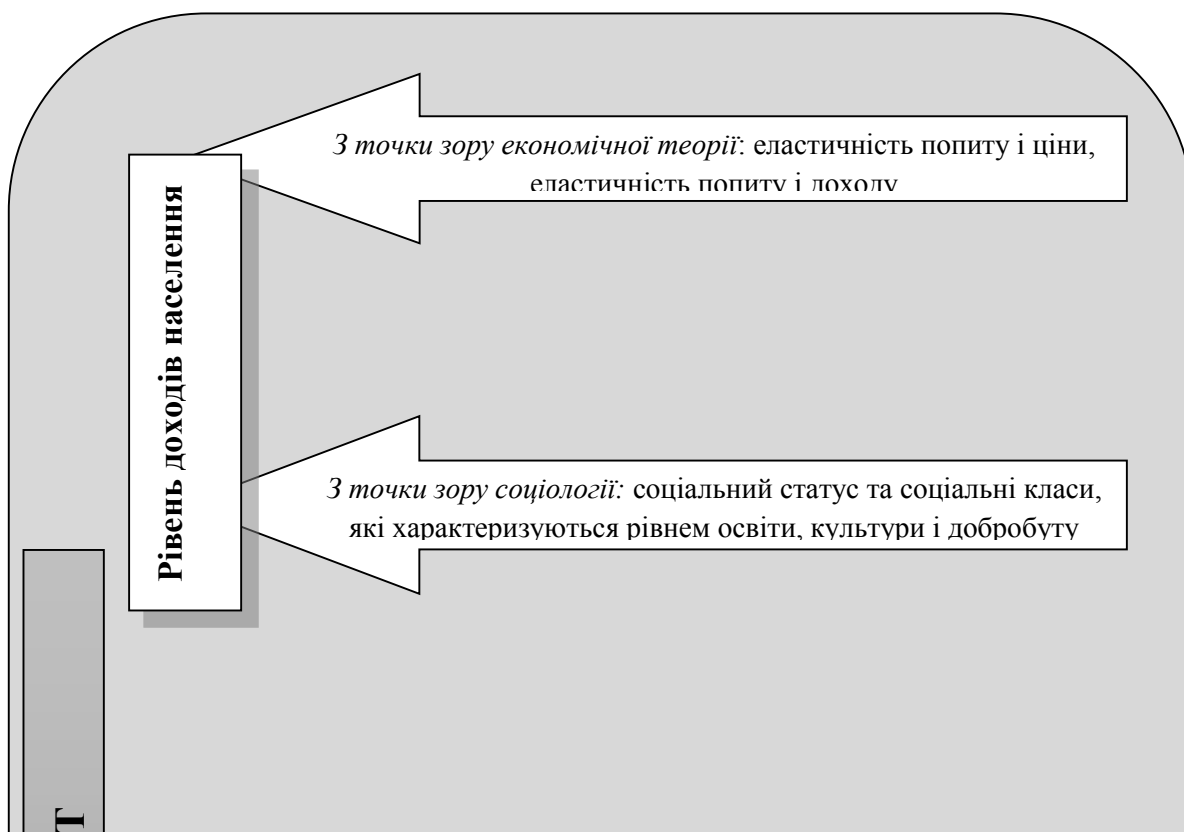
Рівень доходів населення

*З точки зору економічної теорії*: еластичність попиту і ціни, еластичність попиту і доходу

*З точки зору соціології:* соціальний статус та соціальні класи, які характеризуються рівнем освіти, культури і добробуту

Т